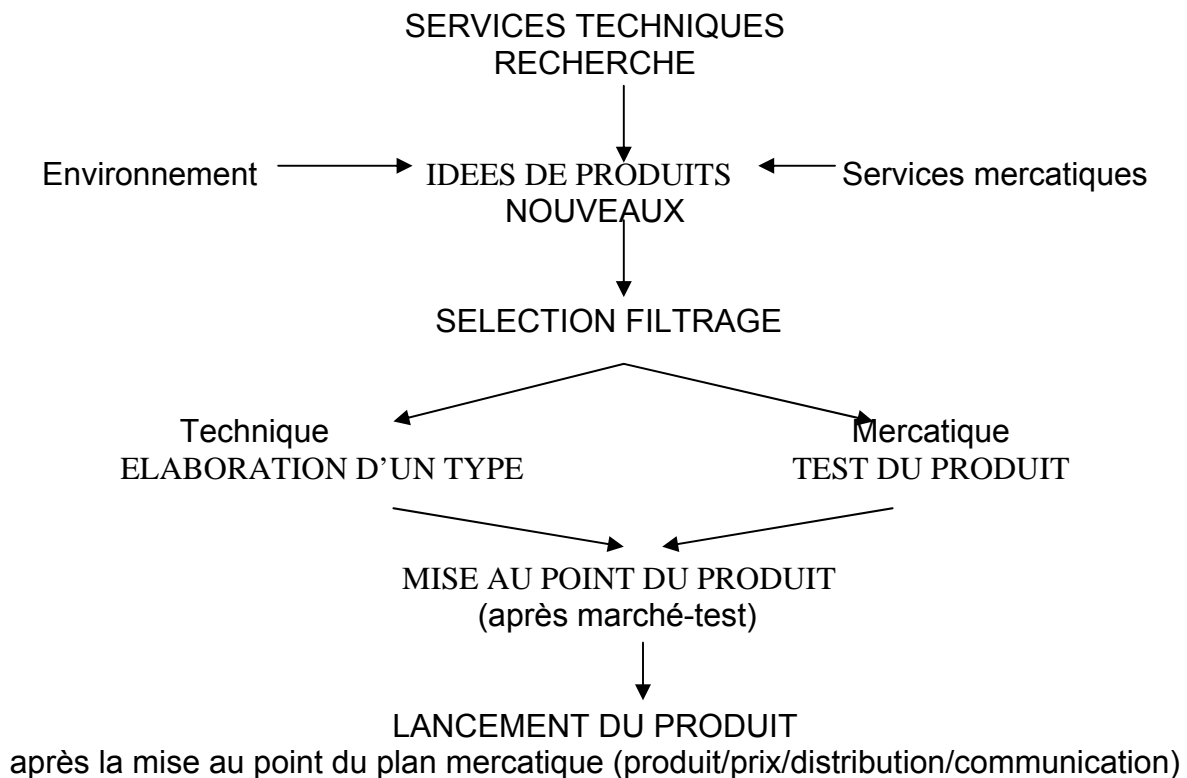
SERVICES TECHNIQUES
RECHERCHE

Environnement

IDEES DE PRODUITS
NOUVEAUX

Services mercatiques

SELECTION FILTRAGE

Technique
ELABORATION D’UN TYPE

Mercatique
TEST DU PRODUIT

MISE AU POINT DU PRODUIT
(après marché-test)

LANCEMENT DU PRODUIT
après la mise au point du plan mercatique (produit/prix/distribution/communication)